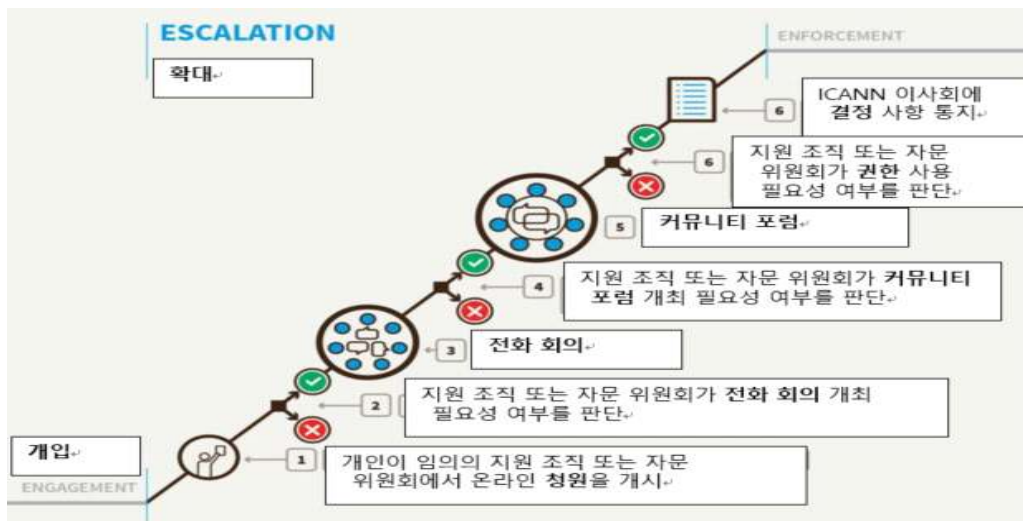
ESCALATION

확대

ENFORCEMENT

6 ICANN 이사회에 결정 사항 통지

6 지원 조직 또는 자문 위원회가 권한 사용 필요성 여부를 판단

5 커뮤니티 포럼

4 지원 조직 또는 자문 위원회가 커뮤니티 포럼 개최 필요성 여부를 판단

3 전화 회의

2 지원 조직 또는 자문 위원회가 전화 회의 개최 필요성 여부를 판단

개입

ENGAGEMENT

1 개인이 임의의 지원 조직 또는 자문 위원회에서 온라인 청원을 개시